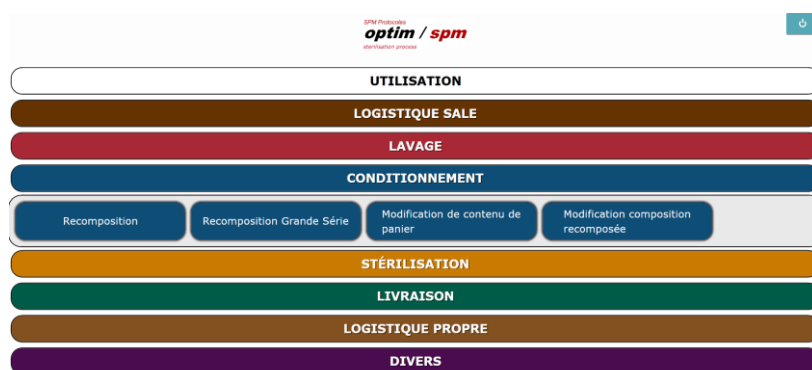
SPM Protocoles
optim / spm
stérilisation process

UTILISATION

LOGISTIQUE SALE

LAVAGE

CONDITIONNEMENT

Recomposition

Recomposition Grande Série

Modification de contenu de panier

Modification composition recomposée

STÉRILISATION

LIVRAISON

LOGISTIQUE PROPRE

DIVERS